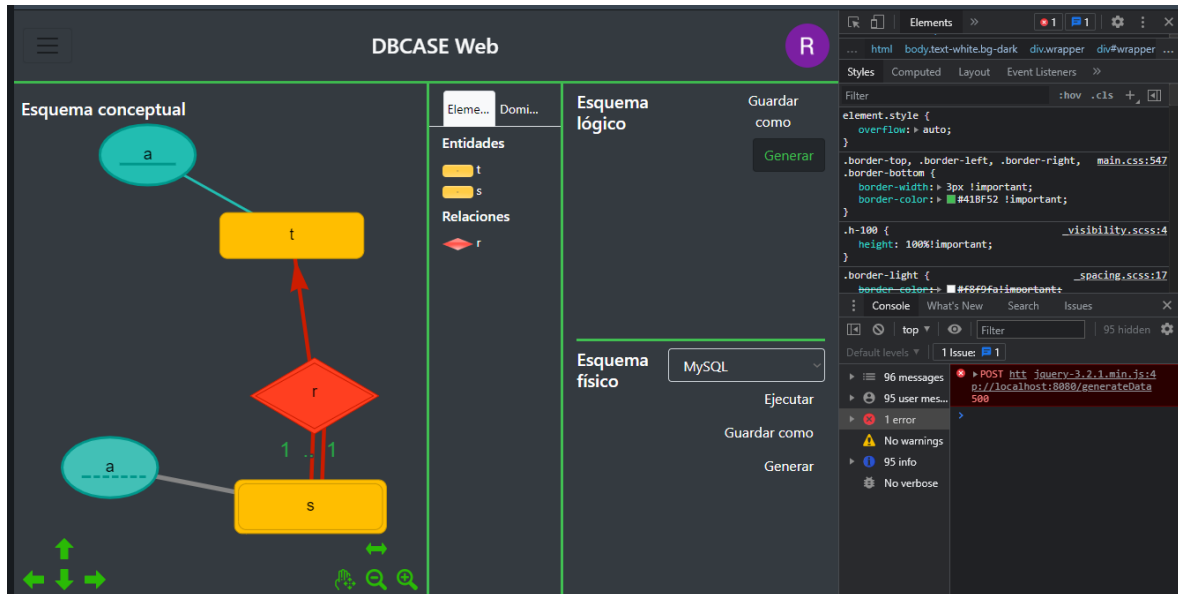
DBCASE Web

R

Esquema conceptual

a

t

r

1 .. 1

a

s

Eleme... Domi...

Entidades

t

s

Relaciones

r

Esquema lógico

Guardar como

Generar

Esquema físico

MySQL

Ejecutar

Guardar como

Generar

Elements »

1 1

... html body.text-white.bg-dark div.wrapper div#wrapper ...

Styles Computed Layout Event Listeners »

Filter :hov .cls +

element.style {
overflow: auto;
}

.border-top, .border-left, .border-right, .border-bottom { main.css:547
border-width: 3px !important;
border-color: #41BF52 !important;
}

.h-100 { _visibility.scss:4
height: 100%!important;
}

.border-light { _spacing.scss:17
border-color: #f8f9fa!important;

Console What's New Search Issues

top Filter 95 hidden

Default levels 1 Issue: 1

96 messages
95 user mes...
1 error
No warnings
95 info
No verbose

POST htt jquery-3.2.1.min.js:4 p://localhost:8080/generateData 500